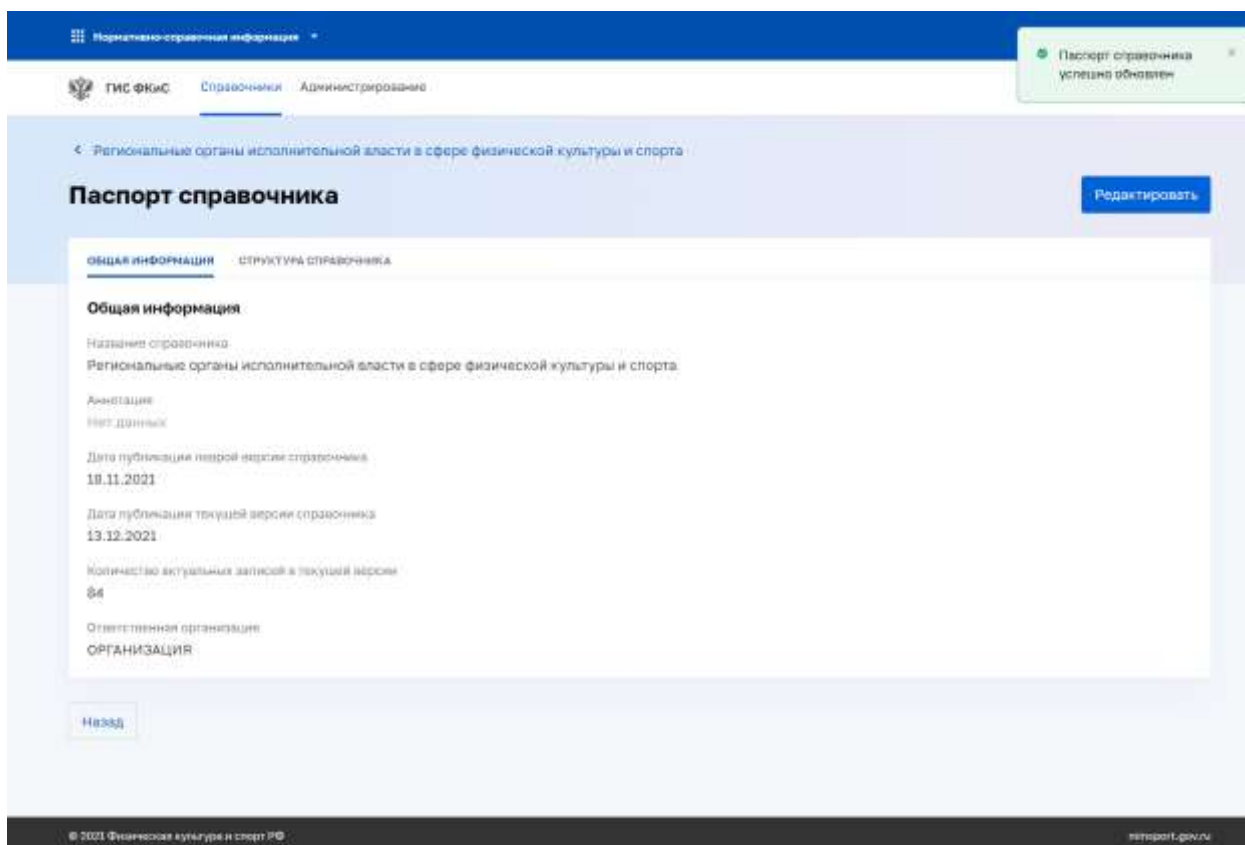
Нормативно-справочная информация

Паспорт справочника успешно обновлен

×

ГИС ФКиС Справочники Администрирование

< Региональные органы исполнительной власти в сфере физической культуры и спорта

Паспорт справочника

Редактировать

ОБЩАЯ ИНФОРМАЦИЯ СТРУКТУРА СПРАВОЧНИКА

Общая информация

Название справочника
Региональные органы исполнительной власти в сфере физической культуры и спорта

Аннотация
Нет данных

Дата публикации первой версии справочника
18.11.2021

Дата публикации текущей версии справочника
13.12.2021

Количество актуальных записей в текущей версии
84

Ответственная организация
ОРГАНИЗАЦИЯ

Назад

© 2021 Физическая культура и спорт РФ

minsport.gov.ru